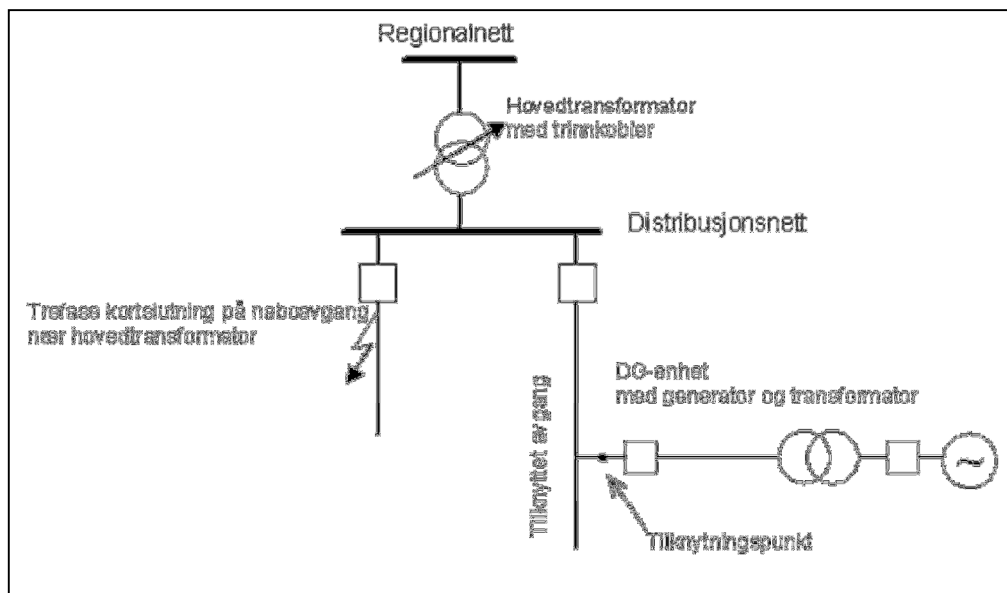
Regionalnett

Hovedtransformator med trinnkobler

Distribusjonsnett

Trefase kortslutning på naboavgang nær hovedtransformator

Tilknyttet avgang

DG-enhet med generator og transformator

Tilknytningspunkt